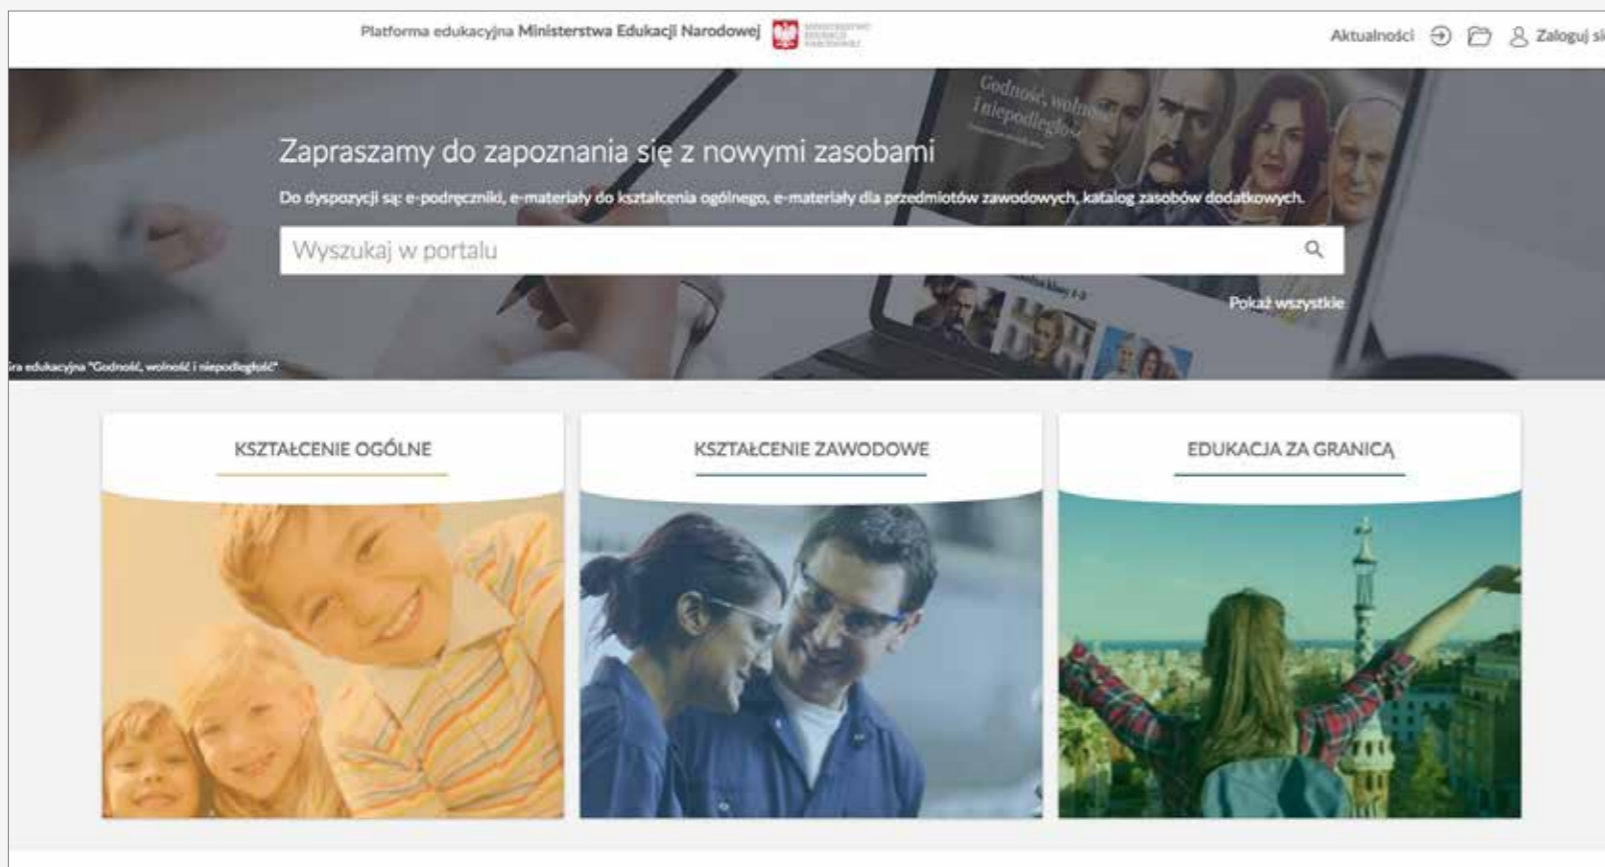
Platforma edukacyjna Ministerstwa Edukacji Narodowej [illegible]

Aktualności Zaloguj si

Godność, wolność i niepodległość

Zapraszamy do zapoznania się z nowymi zasobami

Do dyspozycji są: e-podręczniki, e-materiały do kształcenia ogólnego, e-materiały dla przedmiotów zawodowych, katalog zasobów dodatkowych.

Wyszukaj w portalu

Pokaż wszystkie

ra edukacyjna "Godność, wolność i niepodległość"

KSZTAŁCENIE OGÓLNE

KSZTAŁCENIE ZAWODOWE

EDUKACJA ZA GRANICĄ